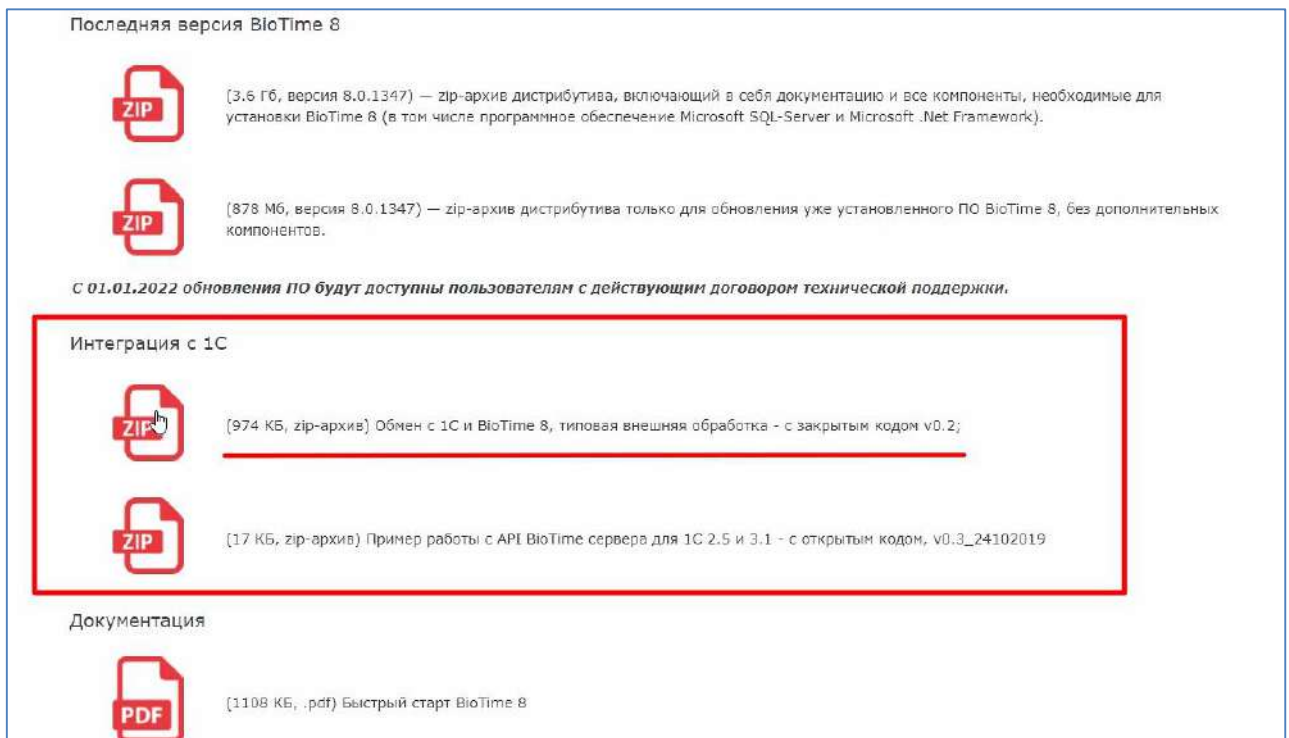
Последняя версия BioTime 8

ZIP

(3.6 Гб, версия 8.0.1347) — zip-архив дистрибутива, включающий в себя документацию и все компоненты, необходимые для установки BioTime 8 (в том числе программное обеспечение Microsoft SQL-Server и Microsoft .Net Framework).

ZIP

(878 Мб, версия 8.0.1347) — zip-архив дистрибутива только для обновления уже установленного ПО BioTime 8, без дополнительных компонентов.

*С 01.01.2022 обновления ПО будут доступны пользователям с действующим договором технической поддержки.*

Интеграция с 1С

ZIP

(974 КБ, zip-архив) Обмен с 1С и BioTime 8, типовая внешняя обработка - с закрытым кодом v0.2;

ZIP

(17 КБ, zip-архив) Пример работы с API BioTime сервера для 1С 2.5 и 3.1 - с открытым кодом, v0.3_24102019

Документация

PDF

(1108 КБ, .pdf) Быстрый старт BioTime 8